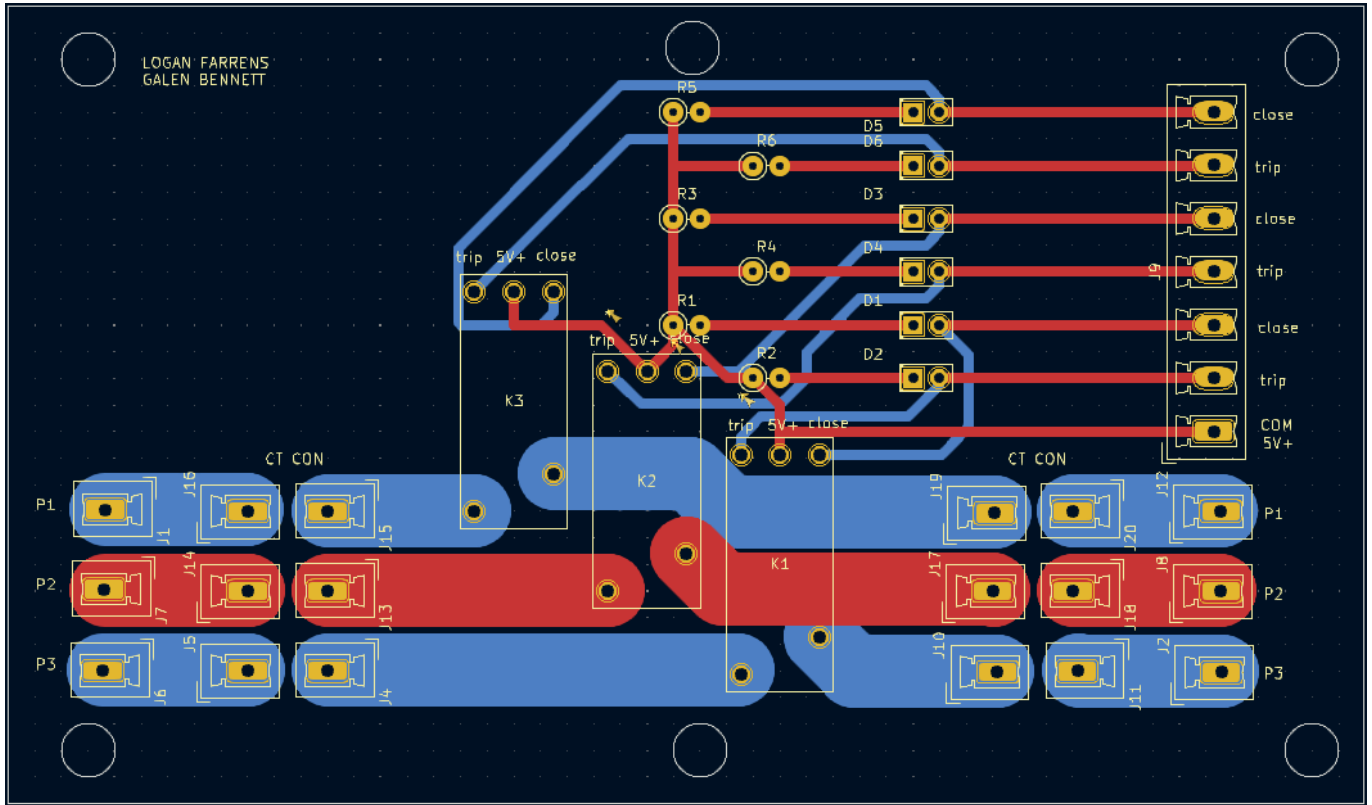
LOGAN FARRENS
GALEN BENNETT

R5
D5
close
R6
D6
trip
R3
D3
close
R4
D4
J9
trip
R1
D1
close
R2
D2
trip
COM
5V+
J12

trip 5V+ close
K3
trip 5V+ close
K2
trip 5V+ close
K1

CT CON
CT CON

P1
J1
J16
J15
J19
J20
J12
P1

P2
J7
J14
J13
J17
J18
J8
P2

P3
J6
J5
J4
J10
J11
J2
P3